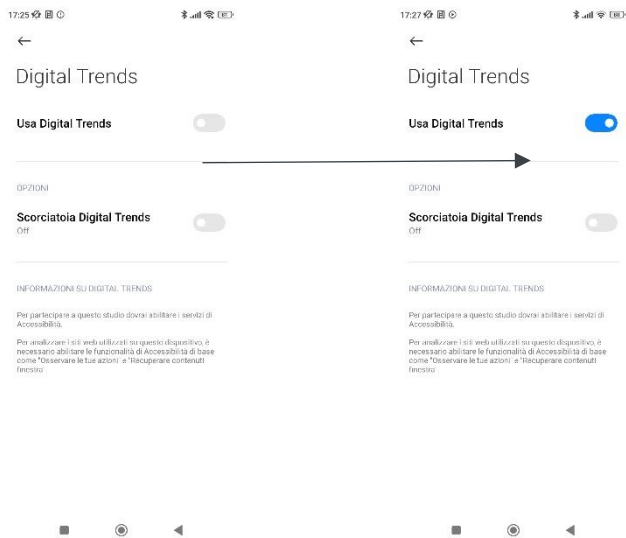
17:25

←

Digital Trends

Usa Digital Trends

OPZIONI

Scorciatoia Digital Trends
Off

INFORMAZIONI SU DIGITAL TRENDS

Per partecipare a questo studio dovrai abilitare i servizi di Accessibilità.

Per analizzare i siti web utilizzati su questo dispositivo, è necessario abilitare le funzionalità di Accessibilità di base come "Osservare le tue azioni" e "Recuperare contenuti finestra"

17:27

←

Digital Trends

Usa Digital Trends

OPZIONI

Scorciatoia Digital Trends
Off

INFORMAZIONI SU DIGITAL TRENDS

Per partecipare a questo studio dovrai abilitare i servizi di Accessibilità.

Per analizzare i siti web utilizzati su questo dispositivo, è necessario abilitare le funzionalità di Accessibilità di base come "Osservare le tue azioni" e "Recuperare contenuti finestra"